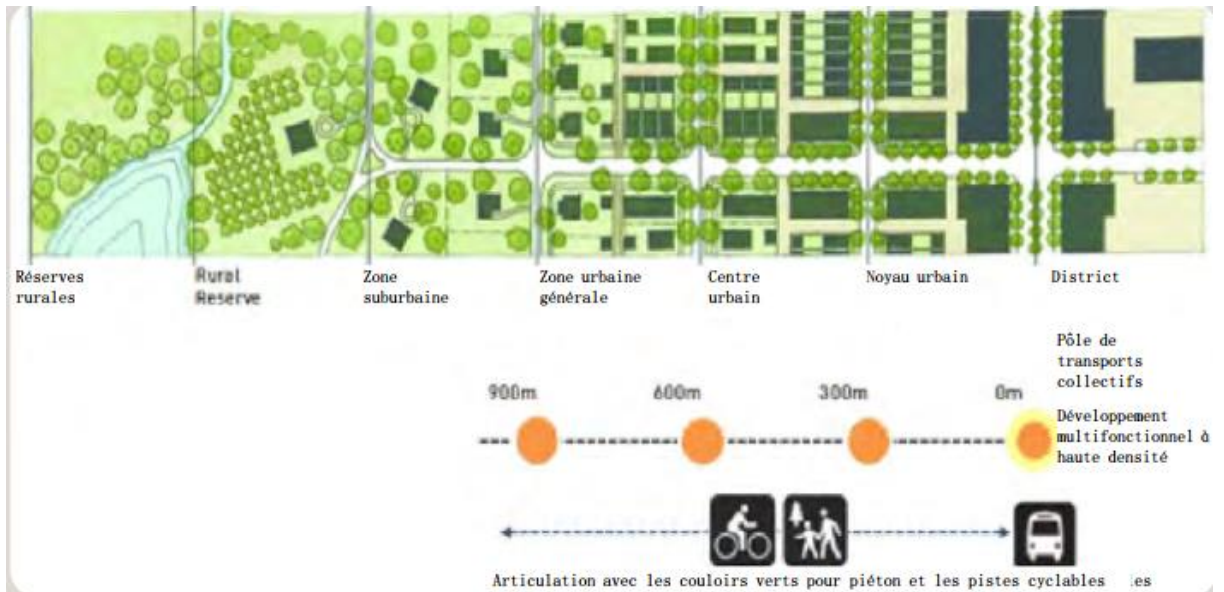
Réserves rurales

Rural Reserve

Zone suburbaine

Zone urbaine générale

Centre urbain

Noyau urbain

District

Pôle de transports collectifs

900m

600m

300m

0m

Développement multifonctionnel à haute densité

Articulation avec les couloirs verts pour piéton et les pistes cyclables

es